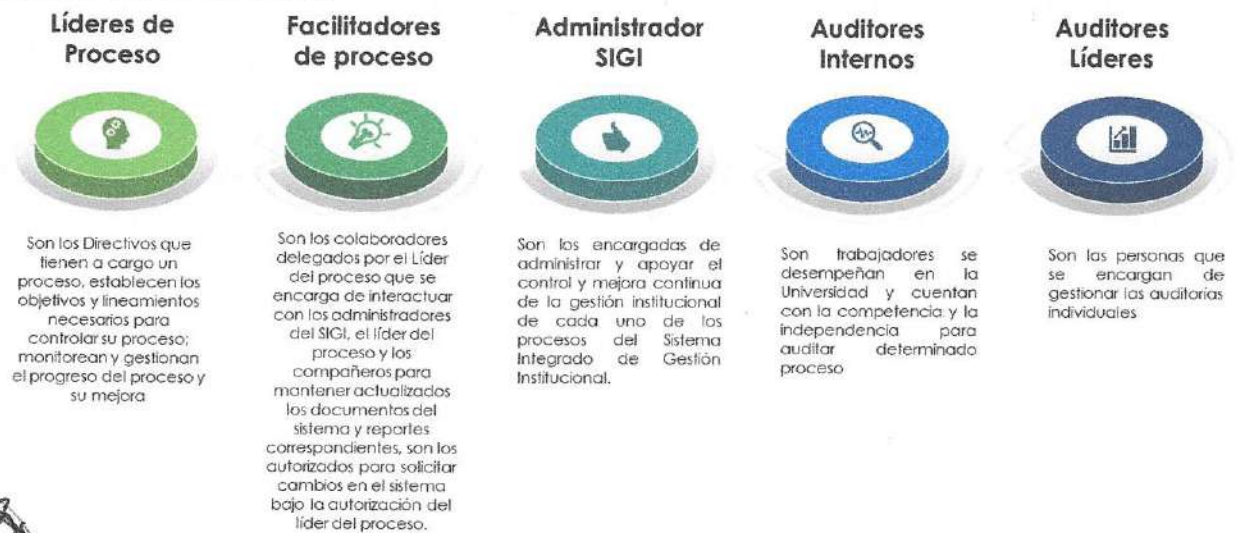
Líderes de Proceso

Son los Directivos que tienen a cargo un proceso, establecen los objetivos y lineamientos necesarios para controlar su proceso; monitorean y gestionan el progreso del proceso y su mejora

Facilitadores de proceso

Son los colaboradores delegados por el Líder del proceso que se encarga de interactuar con los administradores del SIGI, el líder del proceso y los compañeros para mantener actualizados los documentos del sistema y reportes correspondientes, son los autorizados para solicitar cambios en el sistema bajo la autorización del líder del proceso.

Administrador SIGI

Son los encargadas de administrar y apoyar el control y mejora continua de la gestión institucional de cada uno de los procesos del Sistema Integrado de Gestión Institucional.

Auditores Internos

Son trabajadores se desempeñan en la Universidad y cuentan con la competencia y la independencia para auditar determinado proceso

Auditores Líderes

Son las personas que se encargan de gestionar las auditorias individuales